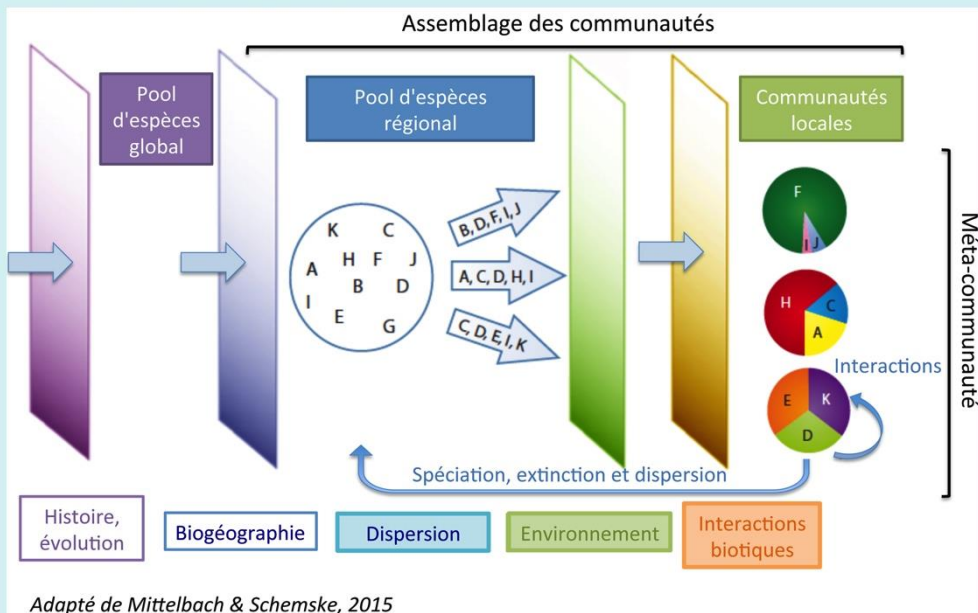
Assemblage des communautés

Pool d'espèces global

Pool d'espèces régional

Communautés locales

K C A H F J B D I E G

B, D, F, I, J

A, C, D, H, I

C, D, E, I, K

F

I J

H C A

E K D

Interactions

Méta-communauté

Spéciation, extinction et dispersion

Histoire, évolution

Biogéographie

Dispersion

Environnement

Interactions biotiques

Adapté de Mittelbach & Schemske, 2015